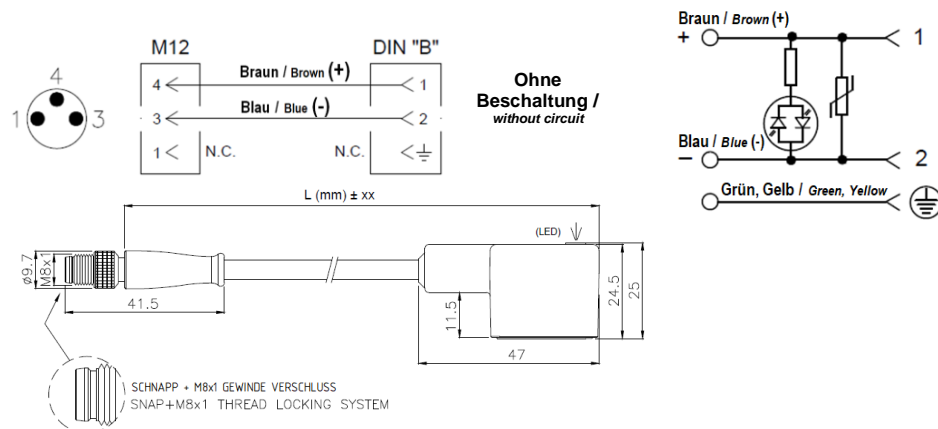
4
1 3

M12
4
3
1 N.C.

Braun / Brown (+)
Blau / Blue (-)

DIN "B"
1
2
N.C.

Ohne Beschaltung / without circuit

Braun / Brown (+)
+
1
Blau / Blue (-)
−
2
Grün, Gelb / Green, Yellow

L (mm) ± xx
(LED)
ø9.7
M8x1
41.5
11.5
24.5
25
47

SCHNAPP + M8x1 GEWINDE VERSCHLUSS
SNAP+M8x1 THREAD LOCKING SYSTEM